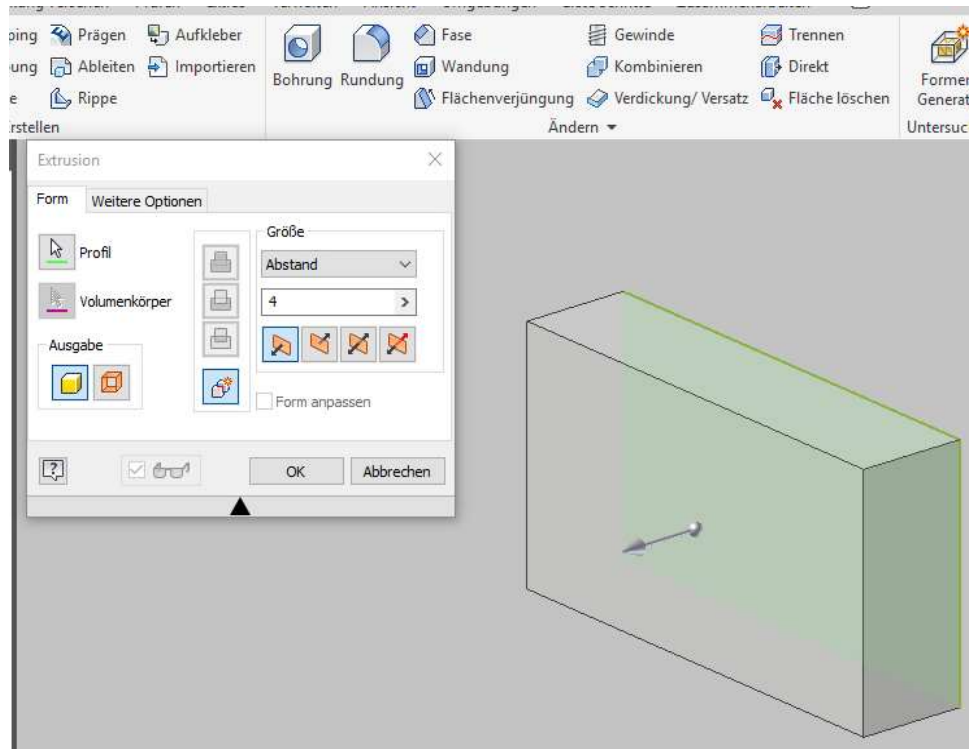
ping Prägen Aufkleber
ung Ableiten Importieren
e Rippe
rstellen

Bohrung Rundung

Fase
Wandung
Flächenverjüngung

Gewinde
Kombinieren
Verdickung/ Versatz

Trennen
Direkt
Fläche löschen

Ändern ▾

Former
Generat
Untersuc

Extrusion

Form Weitere Optionen

Profil
Volumenkörper
Ausgabe

Größe
Abstand
4

Form anpassen

OK Abbrechen